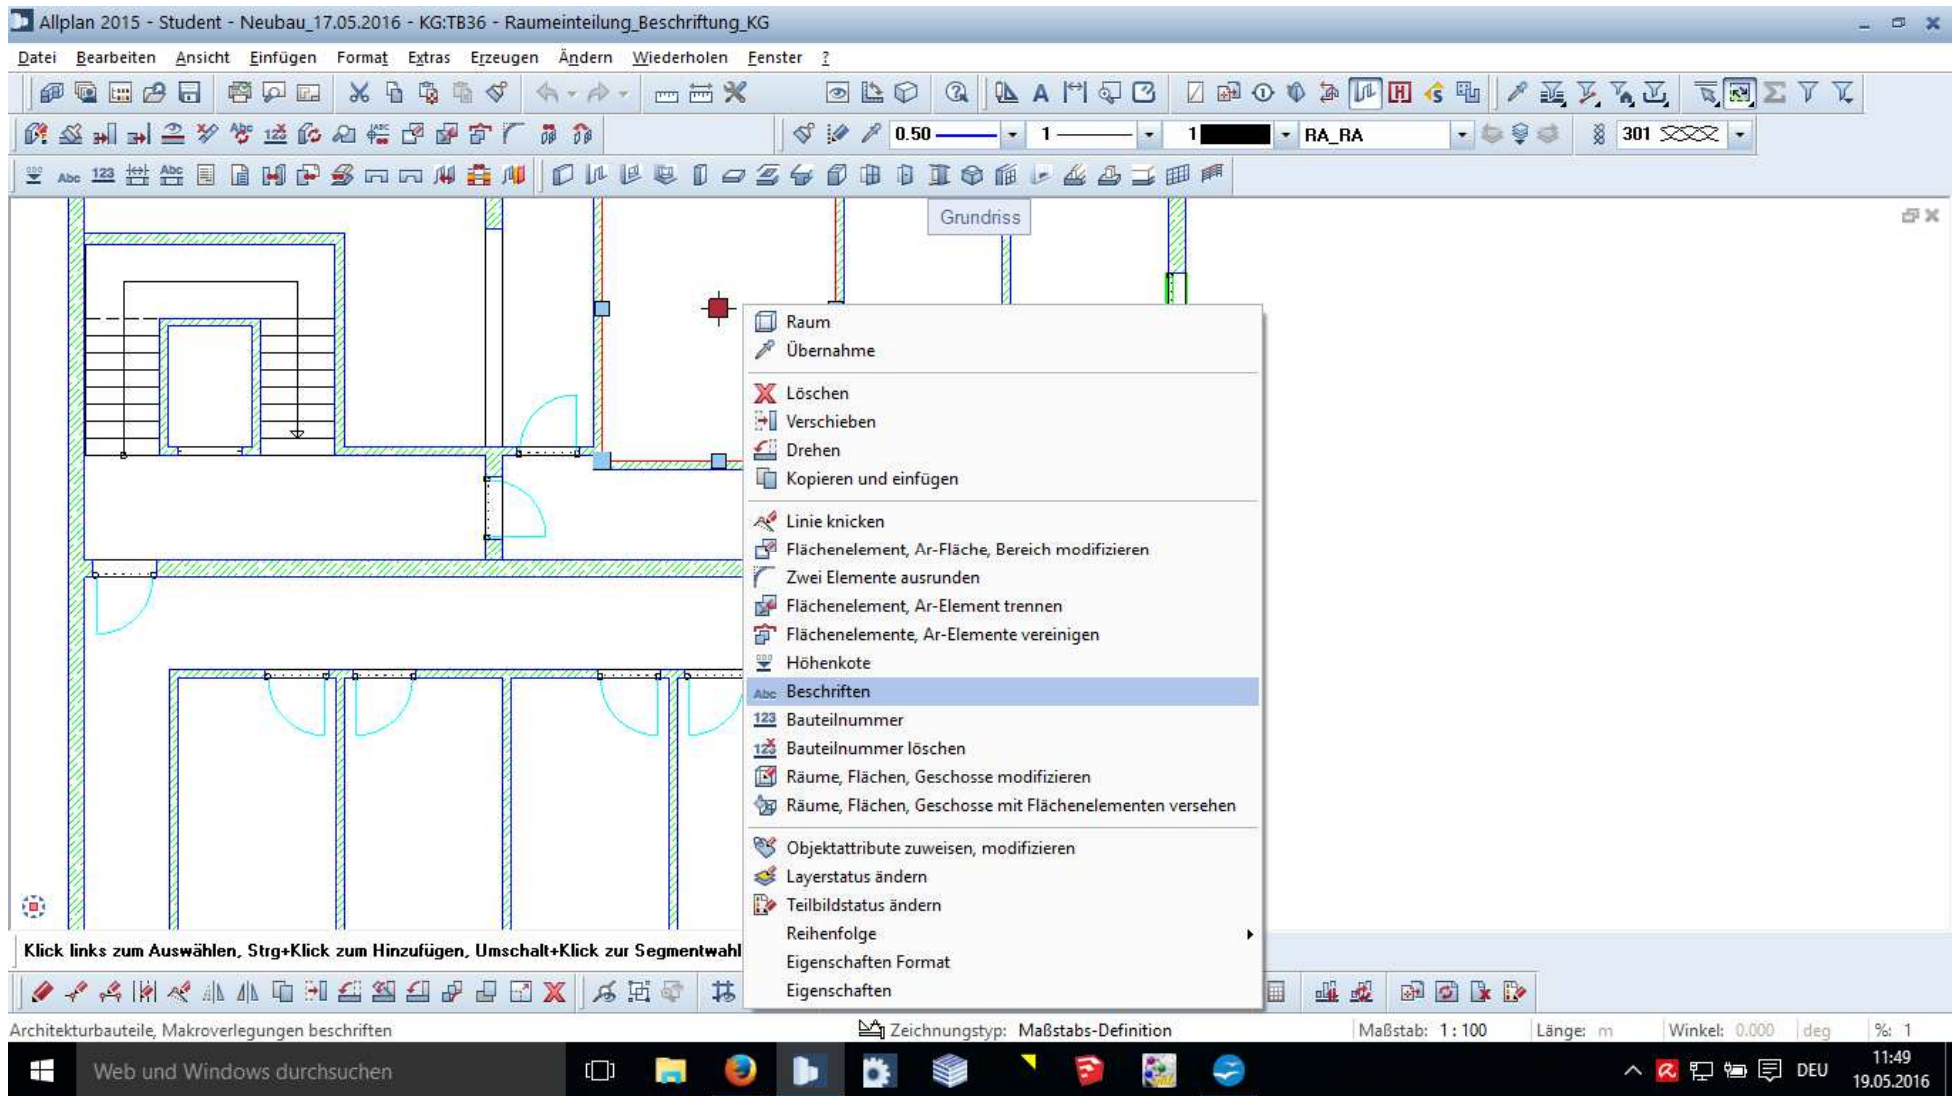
Allplan 2015 - Student - Neubau_17.05.2016 - KG:TB36 - Raumeinteilung_Beschriftung_KG

Datei Bearbeiten Ansicht Einfügen Format Extras Erzeugen Ändern Wiederholen Fenster ?

0.50 1 1 RA_RA 301

Abc 123 Abc

Grundriss

Raum
Übernahme
Löschen
Verschieben
Drehen
Kopieren und einfügen
Linie knicken
Flächenelement, Ar-Fläche, Bereich modifizieren
Zwei Elemente ausrunden
Flächenelement, Ar-Element trennen
Flächenelemente, Ar-Elemente vereinigen
Höhenkote
Beschriften
Bauteilnummer
Bauteilnummer löschen
Räume, Flächen, Geschosse modifizieren
Räume, Flächen, Geschosse mit Flächenelementen versehen
Objektattribute zuweisen, modifizieren
Layerstatus ändern
Teilbildstatus ändern
Reihenfolge
Eigenschaften Format
Eigenschaften

Klick links zum Auswählen, Strg+Klick zum Hinzufügen, Umschalt+Klick zur Segmentwahl

Architekturbauteile, Makroverlegungen beschriften

Zeichnungstyp: Maßstabs-Definition Maßstab: 1 : 100 Länge: m Winkel: 0.000 deg %: 1

Web und Windows durchsuchen

DEU 11:49 19.05.2016